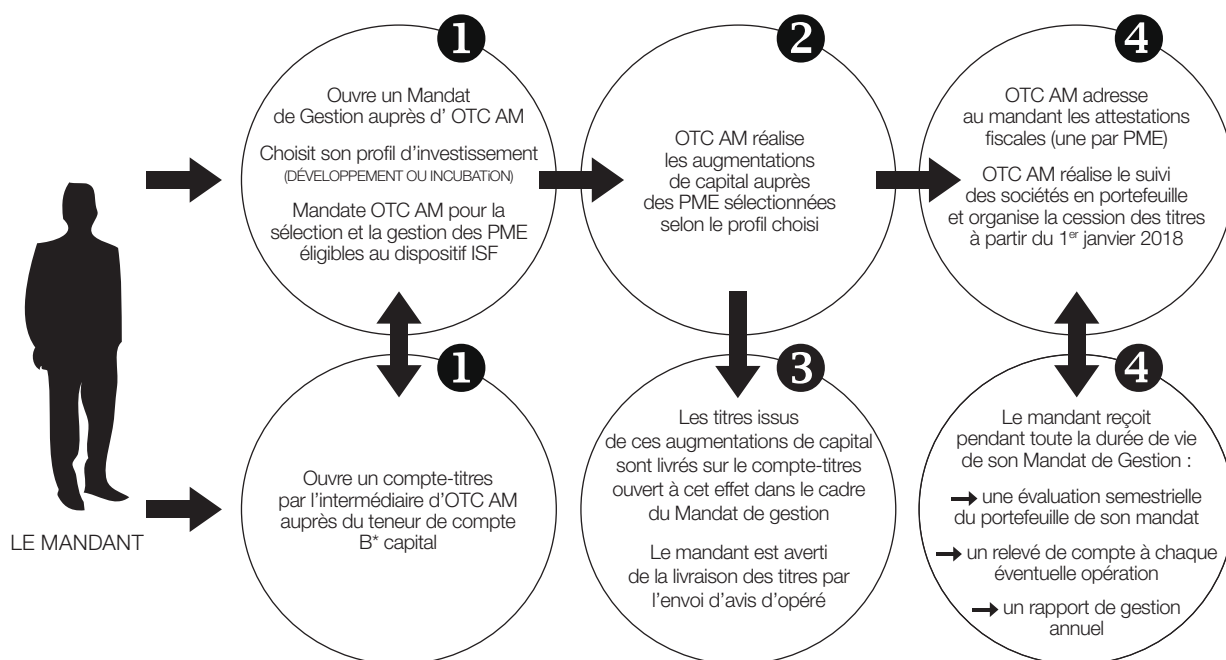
1

Ouvre un Mandat de Gestion auprès d' OTC AM

Choisit son profil d'investissement (DÉVELOPPEMENT OU INCUBATION)

Mandate OTC AM pour la sélection et la gestion des PME éligibles au dispositif ISF

2

OTC AM réalise les augmentations de capital auprès des PME sélectionnées selon le profil choisi

4

OTC AM adresse au mandant les attestations fiscales (une par PME)

OTC AM réalise le suivi des sociétés en portefeuille et organise la cession des titres à partir du 1$^{er}$ janvier 2018

1

Ouvre un compte-titres par l'intermédiaire d'OTC AM auprès du teneur de compte B* capital

3

Les titres issus de ces augmentations de capital sont livrés sur le compte-titres ouvert à cet effet dans le cadre du Mandat de gestion

Le mandant est averti de la livraison des titres par l'envoi d'avis d'opéré

4

Le mandant reçoit pendant toute la durée de vie de son Mandat de Gestion :

→ une évaluation semestrielle du portefeuille de son mandat

→ un relevé de compte à chaque éventuelle opération

→ un rapport de gestion annuel

LE MANDANT